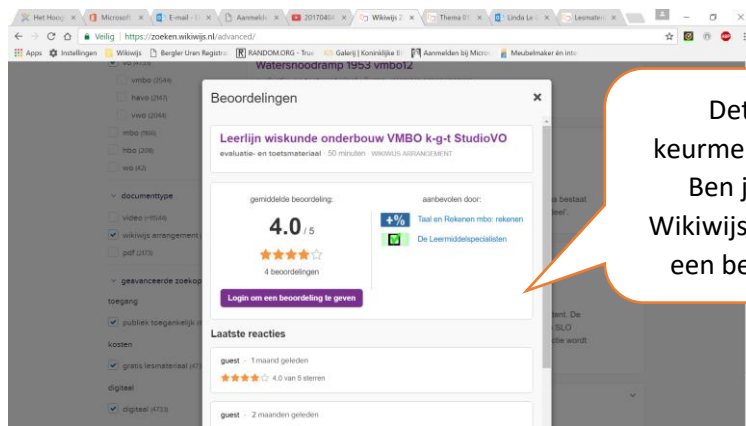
Het Hoog | Microsoft | E-mail | Aanmeld | 20170404 | Wikiwijs | Thema 01 | Linda Le | Lesmater

Veilig | https://zoeken.wikiwijs.nl/advanced/

Apps Instellingen Wikiwijs Bergler Uren Registr RANDOM.ORG - True Galerij | Koninklijke Aanmelden bij Micro Meubelmaker en inte

vo
vmbo (2544)
havo (2147)
vwo (2044)
mbo (768)
hbo (208)
wo (42)

documenttype
video
wikiwijs arrangement
pdf (217)

geavanceerde zoekop

toegang
publiek toegankelijk

kosten
gratis lesmateriaal

digitaal
digitaal (4733)

Watersnoodramp 1953 vmbo12

Beoordelingen

Leerlijn wiskunde onderbouw VMBO k-g-t StudioVO
evaluatie- en toetsmateriaal · 50 minuten · WIKIWIJS ARRANGEMENT

gemiddelde beoordeling:
4.0 / 5
4 beoordelingen
Login om een beoordeling te geven

aanbevolen door:
+% Taal en Rekenen mbo: rekenen
De Leermiddelspecialisten

Laatste reacties

guest · 1 maand geleden
4.0 van 5 sterren

guest · 2 maanden geleden

Det
keurme
Ben j
Wikiwijs
een be